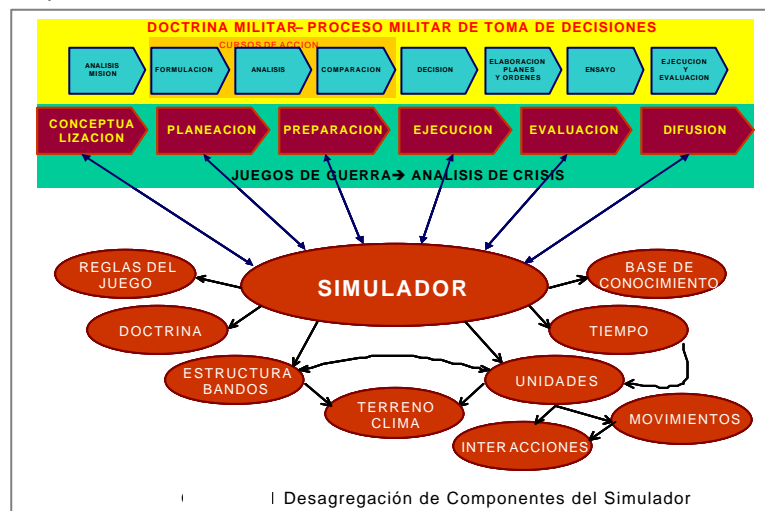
DOCTRINA MILITAR– PROCESO MILITAR DE TOMA DE DECISIONES

CURSOS DE ACCION

ANALISIS MISION

FORMULACION

ANALISIS

COMPARACION

DECISION

ELABORACION PLANES Y ORDENES

ENSAYO

EJECUCION Y EVALUACION

CONCEPTUALIZACION

PLANEACION

PREPARACION

EJECUCION

EVALUACION

DIFUSION

JUEGOS DE GUERRA→ ANALISIS DE CRISIS

REGLAS DEL JUEGO

SIMULADOR

BASE DE CONOCIMIENTO

DOCTRINA

TIEMPO

ESTRUCTURA BANDOS

UNIDADES

TERRENO CLIMA

MOVIMIENTOS

INTERACCIONES

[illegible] Desagregación de Componentes del Simulador